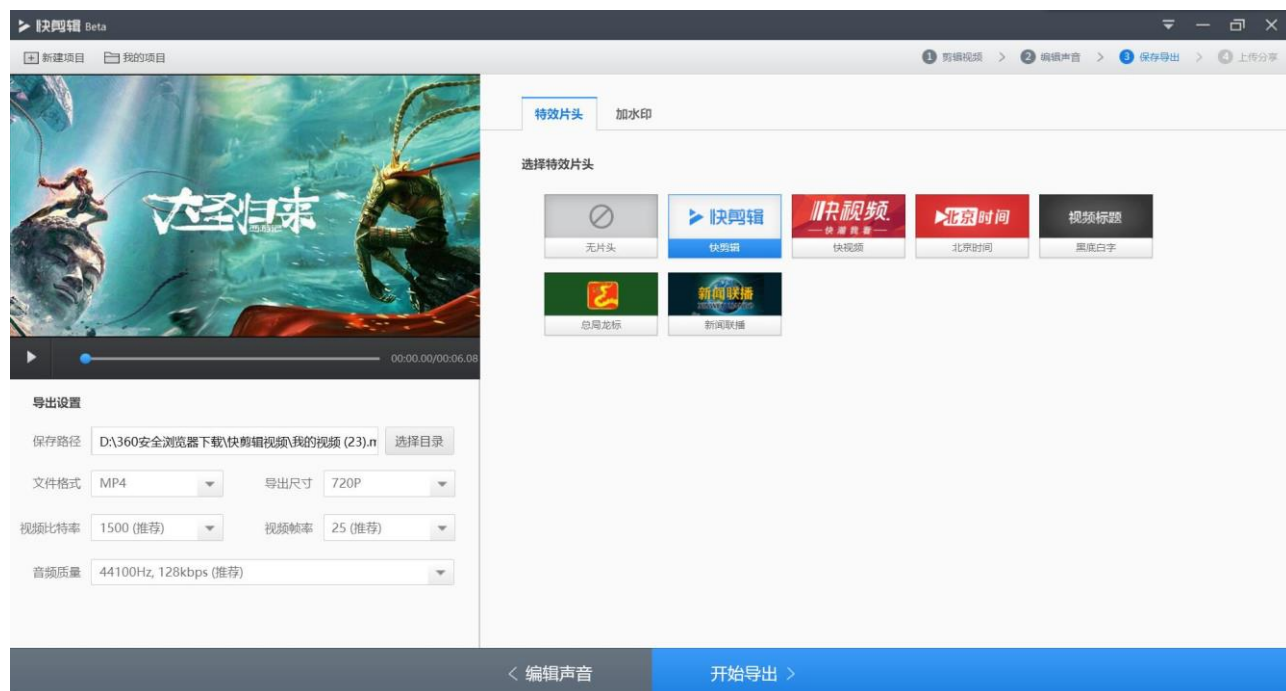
快剪辑 Beta

新建项目 我的项目

1 剪辑视频 > 2 编辑声音 > 3 保存导出 > 4 上传分享

大圣归来
西游记之

00:00.00/00:06.08

导出设置

保存路径 D:\360安全浏览器下载\快剪辑视频\我的视频 (23).m 选择目录

文件格式 MP4 导出尺寸 720P

视频比特率 1500 (推荐) 视频帧率 25 (推荐)

音频质量 44100Hz, 128kbps (推荐)

特效片头 加水印

选择特效片头

无片头

快剪辑
快剪辑

快视频
快视频

北京时间
北京时间

视频标题
黑底白字

总局龙标

新闻联播
新闻联播

< 编辑声音 开始导出 >